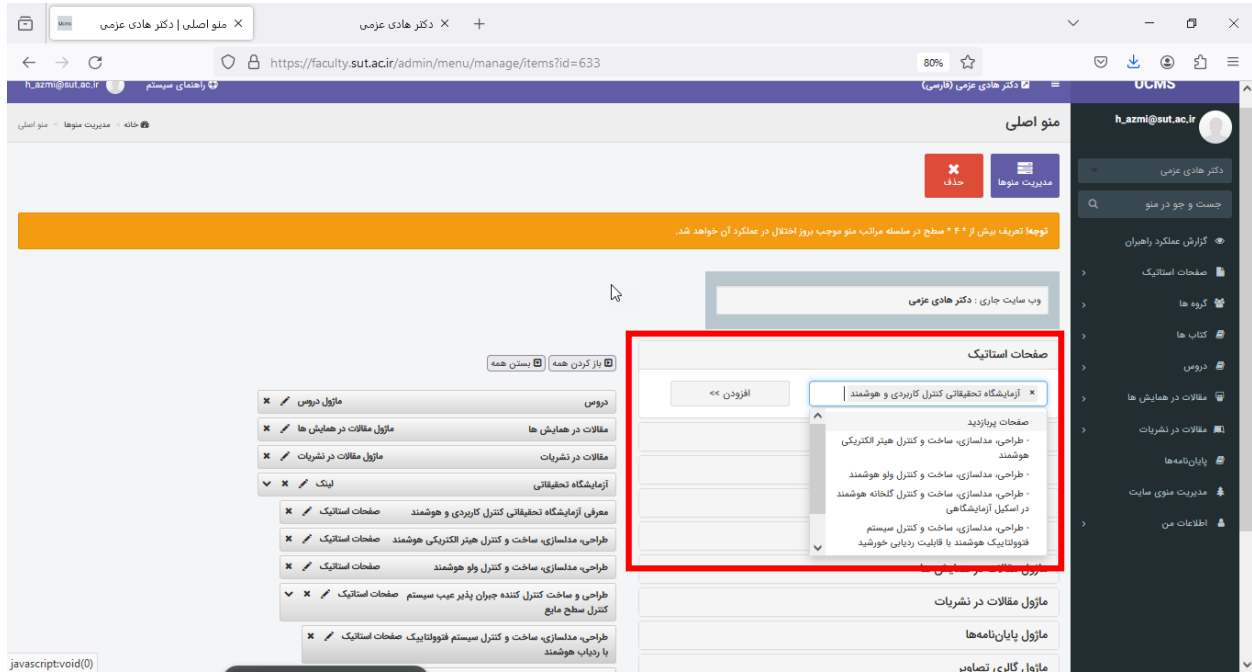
منو اصلی | دکتر هادی عزمی
دکتر هادی عزمی
https://faculty.sut.ac.ir/admin/menu/manage/items?id=633
80%

h_azmi@sut.ac.ir
راهنمای سیستم
دکتر هادی عزمی (فارسی)
UCMS

منو اصلی
خانه > مدیریت منوها > منو اصلی

مدیریت منوها
حذف

توجه! تعریف بیش از "۴" سطح در سلسله مراتب منو موجب بروز اختلال در عملکرد آن خواهد شد.

وب سایت جاری : دکتر هادی عزمی

صفحات استاتیک
× آزمایشگاه تحقیقاتی کنترل کاربردی و هوشمند
افزودن >>
صفحات پربازدید
- طراحی، مدلسازی، ساخت و کنترل هیتر الکتریکی هوشمند
- طراحی، مدلسازی، ساخت و کنترل ولو هوشمند
- طراحی، مدلسازی، ساخت و کنترل گلخانه هوشمند در اسکیل آزمایشگاهی
- طراحی، مدلسازی، ساخت و کنترل سیستم فتوولتاییک هوشمند با قابلیت ردیابی خورشید

ماژول مقالات در همایش ها
ماژول مقالات در نشریات
ماژول پایان‌نامه‌ها
ماژول گالری تصاویر

باز کردن همه
بستن همه

دروس ماژول دروس
مقالات در همایش ها ماژول مقالات در همایش ها
مقالات در نشریات ماژول مقالات در نشریات
آزمایشگاه تحقیقاتی لینک
معرفی آزمایشگاه تحقیقاتی کنترل کاربردی و هوشمند صفحات استاتیک
طراحی، مدلسازی، ساخت و کنترل هیتر الکتریکی هوشمند صفحات استاتیک
طراحی، مدلسازی، ساخت و کنترل ولو هوشمند صفحات استاتیک
طراحی و ساخت کنترل کننده جبران پذیر عیب سیستم کنترل سطح مایع صفحات استاتیک
طراحی، مدلسازی، ساخت و کنترل سیستم فتوولتاییک با ردیاب هوشمند صفحات استاتیک

h_azmi@sut.ac.ir
دکتر هادی عزمی
جست و جو در منو
گزارش عملکرد راهبران
صفحات استاتیک
گروه ها
کتاب ها
دروس
مقالات در همایش ها
مقالات در نشریات
پایان‌نامه‌ها
مدیریت منوی سایت
اطلاعات من

javascript:void(0)